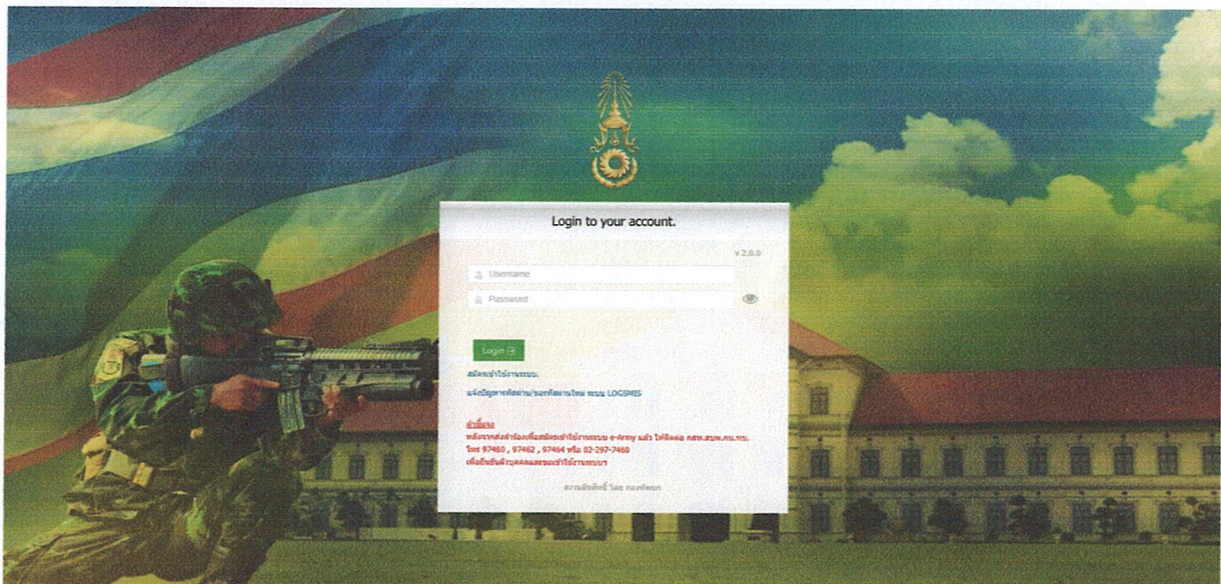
Login to your account.

v 2.0.0

Username

Password

Login

สมัครเข้าใช้งานระบบ

แจ้งปัญหาการใช้งาน/ขอรหัสผ่านใหม่ ระบบ LOGSMIS

คำชี้แจง
หลังจากส่งคำร้องเพื่อสมัครเข้าใช้งานระบบ e-Army แล้ว ให้ติดต่อ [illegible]
โทร 97460 , 97462 , 97464 หรือ 02-297-7460
เพื่อยืนยันตัวบุคคลและรอเข้าใช้งานระบบฯ

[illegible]